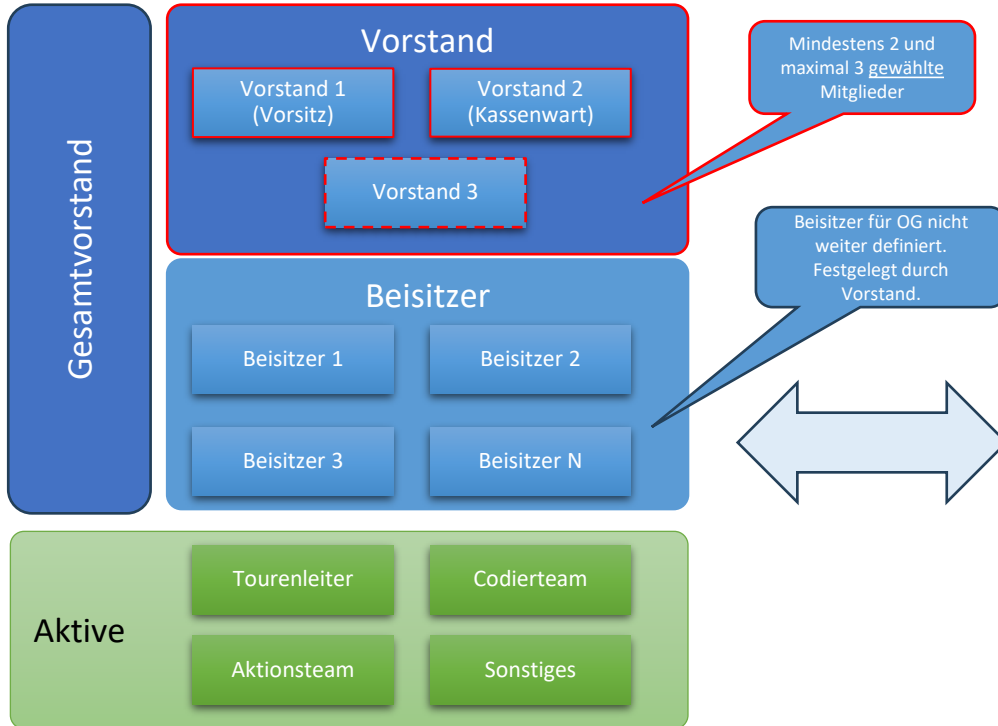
Gesamtvorstand

Vorstand

Vorstand 1 (Vorsitz)

Vorstand 2 (Kassenwart)

Vorstand 3

Mindestens 2 und maximal 3 gewählte Mitglieder

Beisitzer

Beisitzer 1

Beisitzer 2

Beisitzer 3

Beisitzer N

Beisitzer für OG nicht weiter definiert. Festgelegt durch Vorstand.

Aktive

Tourenleiter

Codierteam

Aktionsteam

Sonstiges